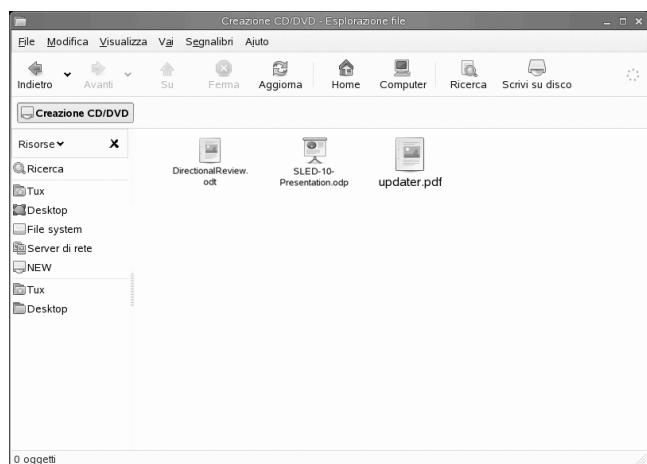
Creazione CD/DVD - Esplorazione file

File Modifica Visualizza Vai Segnalibri Aiuto

Indietro Avanti Su Ferma Aggiorna Home Computer Ricerca Scrivi su disco

Creazione CD/DVD

Risorse

Ricerca
Tux
Desktop
File system
Server di rete
NEW
Tux
Desktop

DirectionalReview.odt
SLED-10-Presentation.odp
updater.pdf

0 oggetti